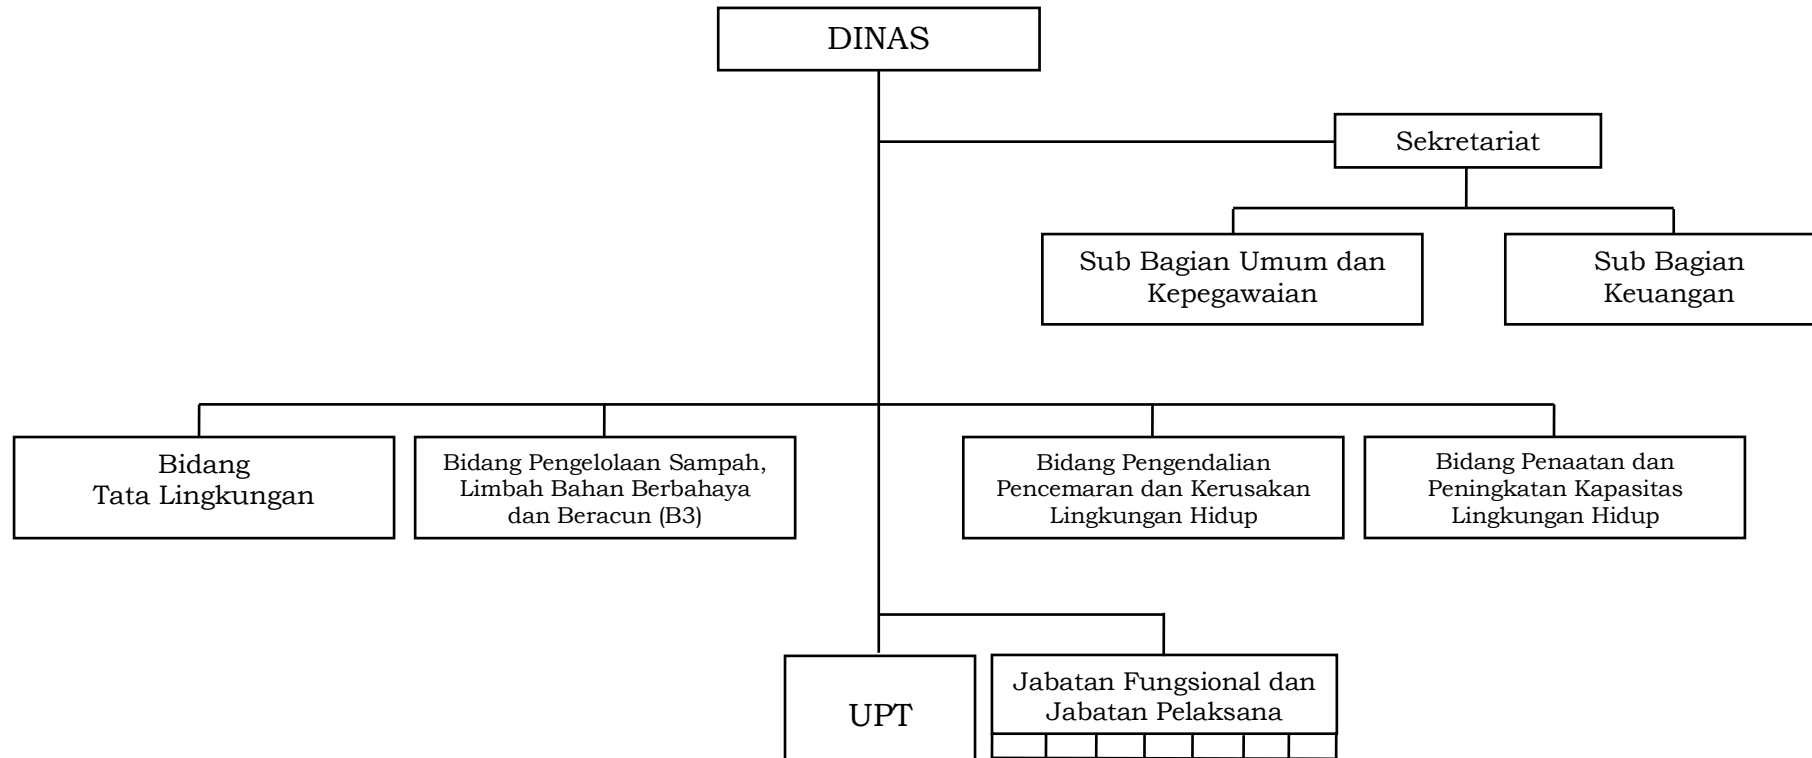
DINAS

Sekretariat

Sub Bagian Umum dan Kepegawaian

Sub Bagian Keuangan

Bidang Tata Lingkungan

Bidang Pengelolaan Sampah, Limbah Bahan Berbahaya dan Beracun (B3)

Bidang Pengendalian Pencemaran dan Kerusakan Lingkungan Hidup

Bidang Penaatan dan Peningkatan Kapasitas Lingkungan Hidup

UPT

Jabatan Fungsional dan Jabatan Pelaksana